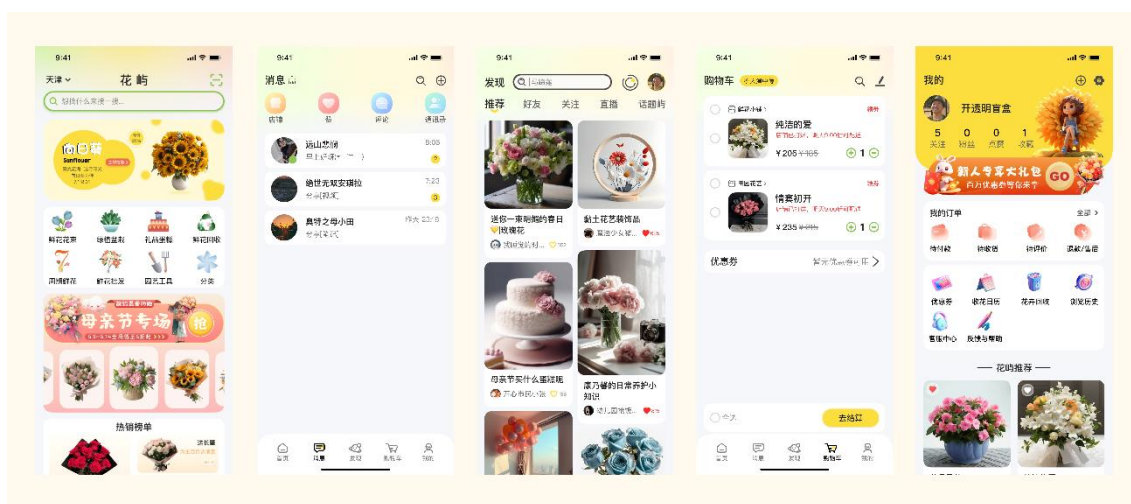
9:41
天津
花屿
搜索什么来搜一搜...
Sunflower
鲜花花束
绿植盆栽
礼品套装
鲜花回收
同城鲜花
鲜花包装
园艺工具
分类
母亲节专场
抢
热销榜单

9:41
消息
店铺
赞
评论
通讯录
远山悲鸣
5:08
绝世无双安琪拉
7:23
具特之母小曲
昨天 23:8
首页
消息
发现
购物车
我的

9:41
发现
推荐
好友
关注
直播
话题购
送你一束明媚的春日💛玫瑰花
黏土花艺装饰品
母亲节买什么蛋糕呢
高乃馨的日常养护小知识

9:41
购物车
纯洁的爱
¥205 ¥165
1
情素初开
¥235
1
优惠券
去结算
首页
消息
发现
购物车
我的

9:41
我的
开透明盲盒
5
关注
0
粉丝
0
点赞
1
收藏
新人专享大礼包
GO
我的订单
全部 >
待付款
待收货
待评价
退款/售后
优惠券
收花日历
花卉回收
浏览历史
客服中心
反馈与帮助
— 花屿推荐 —